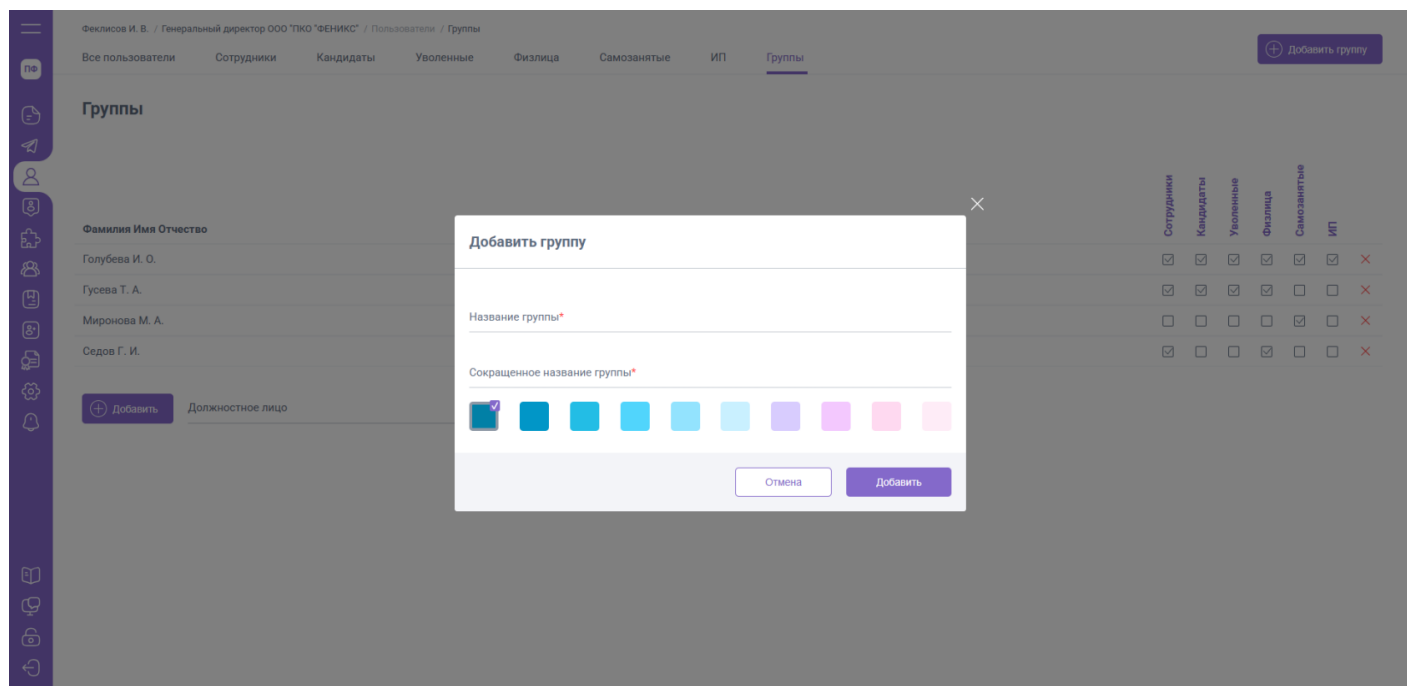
ПФ

Феклисов И. В. / Генеральный директор ООО "ПКО "ФЕНИКС" / Пользователи / Группы

Все пользователи Сотрудники Кандидаты Уволенные Физлица Самозанятые ИП Группы

Добавить группу

Группы

| Фамилия Имя Отчество | Сотрудники | Кандидаты | Уволенные | Физлица | Самозанятые | ИП | |
|---|---|---|---|---|---|---|---|
| Голубева И. О. | ☑ | ☑ | ☑ | ☑ | ☑ | ☑ | × |
| Гусева Т. А. | ☑ | ☑ | ☑ | ☑ | ☐ | ☐ | × |
| Миронова М. А. | ☐ | ☐ | ☐ | ☐ | ☑ | ☐ | × |
| Седов Г. И. | ☑ | ☐ | ☐ | ☑ | ☐ | ☐ | × |

Добавить Должностное лицо

Добавить группу

Название группы*

Сокращенное название группы*

Отмена Добавить